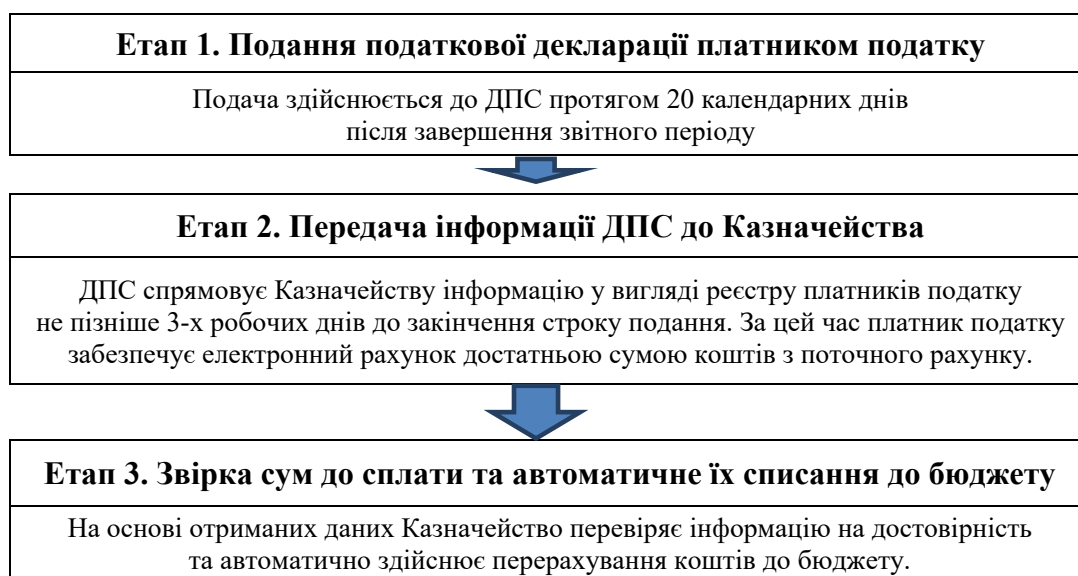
Етап 1. Подання податкової декларації платником податку

Подача здійснюється до ДПС протягом 20 календарних днів після завершення звітного періоду

Етап 2. Передача інформації ДПС до Казначейства

ДПС спрямовує Казначейству інформацію у вигляді реєстру платників податку не пізніше 3-х робочих днів до закінчення строку подання. За цей час платник податку забезпечує електронний рахунок достатньою сумою коштів з поточного рахунку.

Етап 3. Звірка сум до сплати та автоматичне їх списання до бюджету

На основі отриманих даних Казначейство перевіряє інформацію на достовірність та автоматично здійснює перерахування коштів до бюджету.